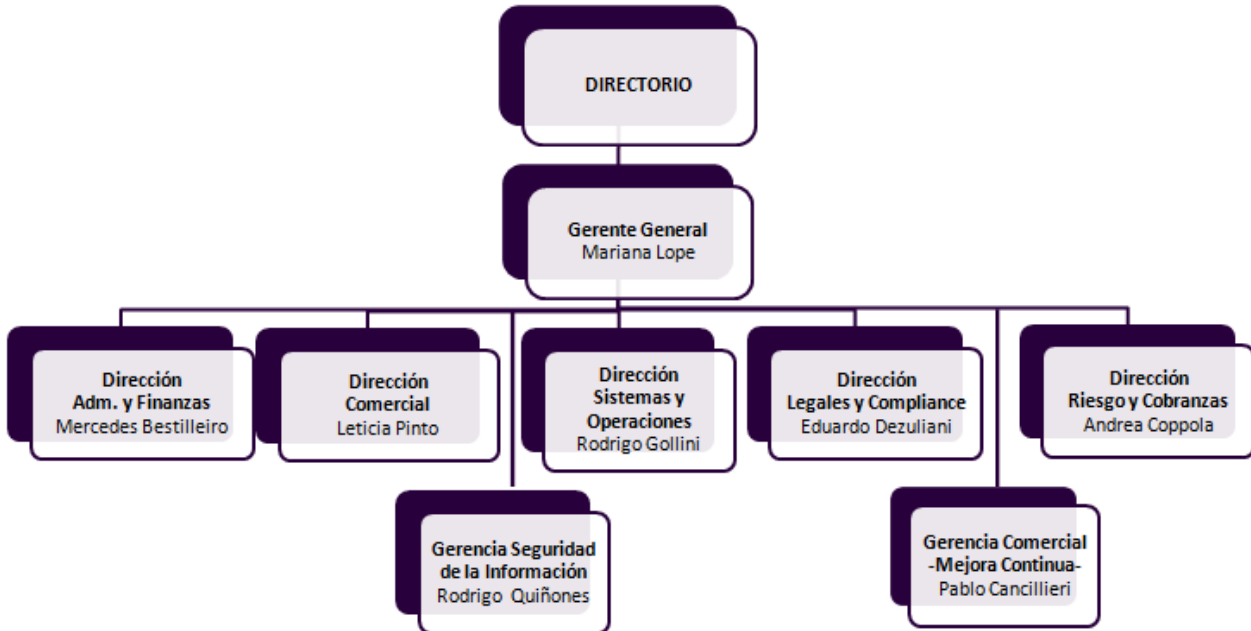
DIRECTORIO

Gerente General
Mariana Lope

Dirección
Adm. y Finanzas
Mercedes Bestilleiro

Dirección
Comercial
Leticia Pinto

Dirección
Sistemas y
Operaciones
Rodrigo Gollini

Dirección
Legales y Compliance
Eduardo Dezuliani

Dirección
Riesgo y Cobranzas
Andrea Coppola

Gerencia Seguridad
de la Información
Rodrigo Quiñones

Gerencia Comercial
-Mejora Continua-
Pablo Cancillieri